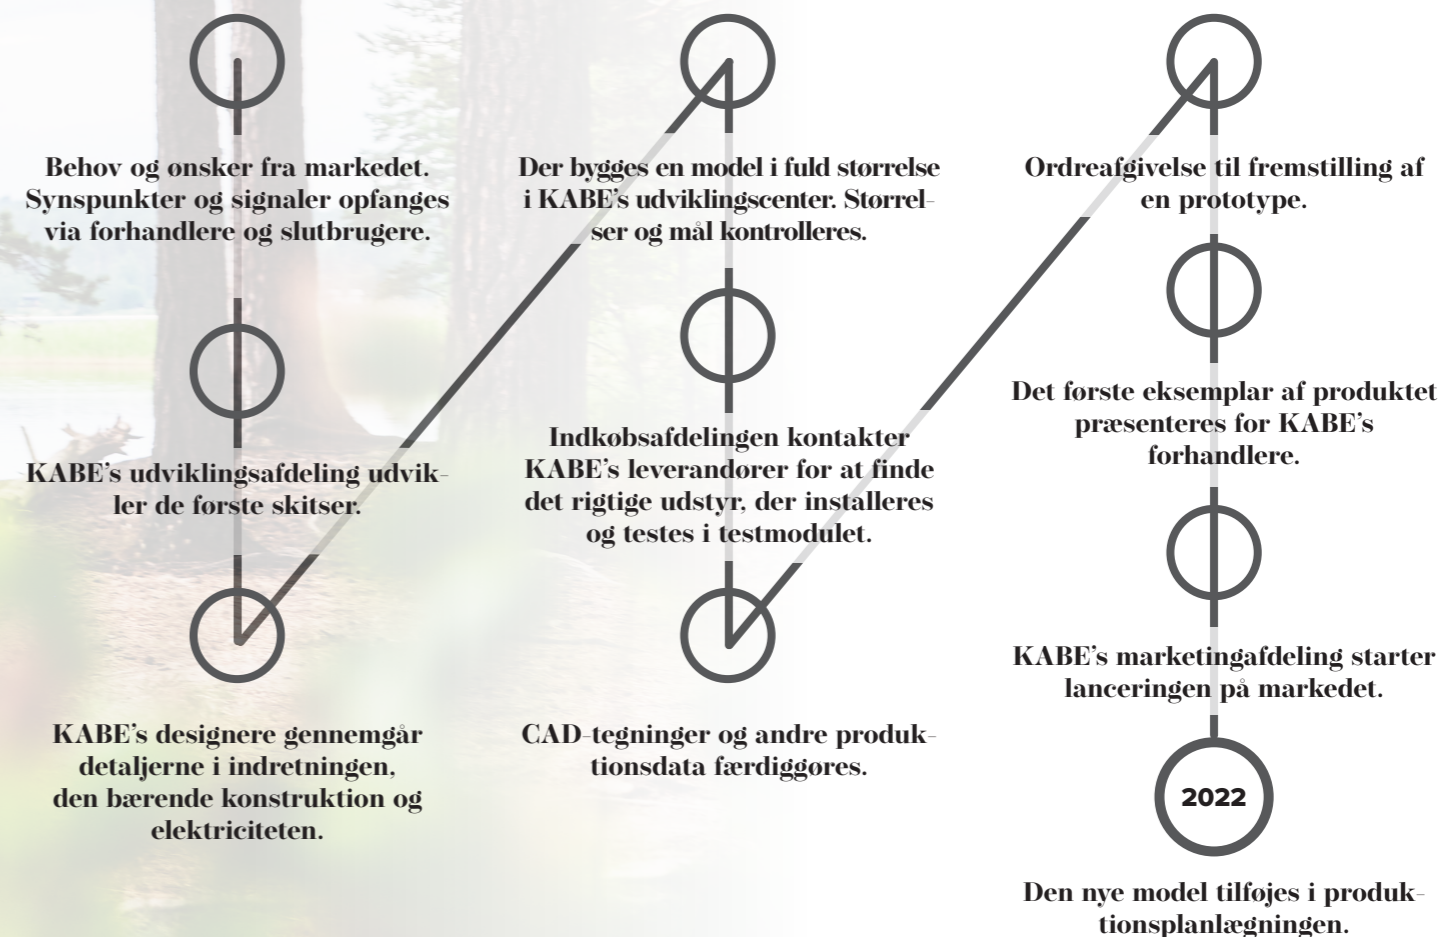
Behov og ønsker fra markedet. Synspunkter og signaler opfanges via forhandlere og slutbrugere.

KABE's udviklingsafdeling udvikler de første skitser.

KABE's designere gennemgår detaljerne i indretningen, den bærende konstruktion og elektriciteten.

Der bygges en model i fuld størrelse i KABE's udviklingscenter. Størrelser og mål kontrolleres.

Indkøbsafdelingen kontakter KABE's leverandører for at finde det rigtige udstyr, der installeres og testes i testmodulet.

CAD-tegninger og andre produktionsdata færdiggøres.

Ordreafgivelse til fremstilling af en prototype.

Det første eksemplar af produktet præsenteres for KABE's forhandlere.

KABE's marketingafdeling starter lanceringen på markedet.

2022

Den nye model tilføjes i produktionsplanlægningen.